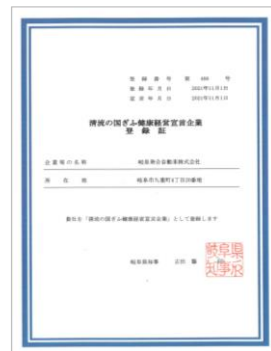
登 録 番 号 第 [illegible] 号
登 録 年 月 日 2021年11月1日
認 定 年 月 日 2021年11月1日

清流の国ぎふ健康経営宣言企業
登 録 証

企業等の名称 岐阜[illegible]株式会社

所 在 地 岐阜市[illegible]

貴社を「清流の国ぎふ健康経営宣言企業」として登録します

岐阜県知事 古田 肇

岐阜県知事印